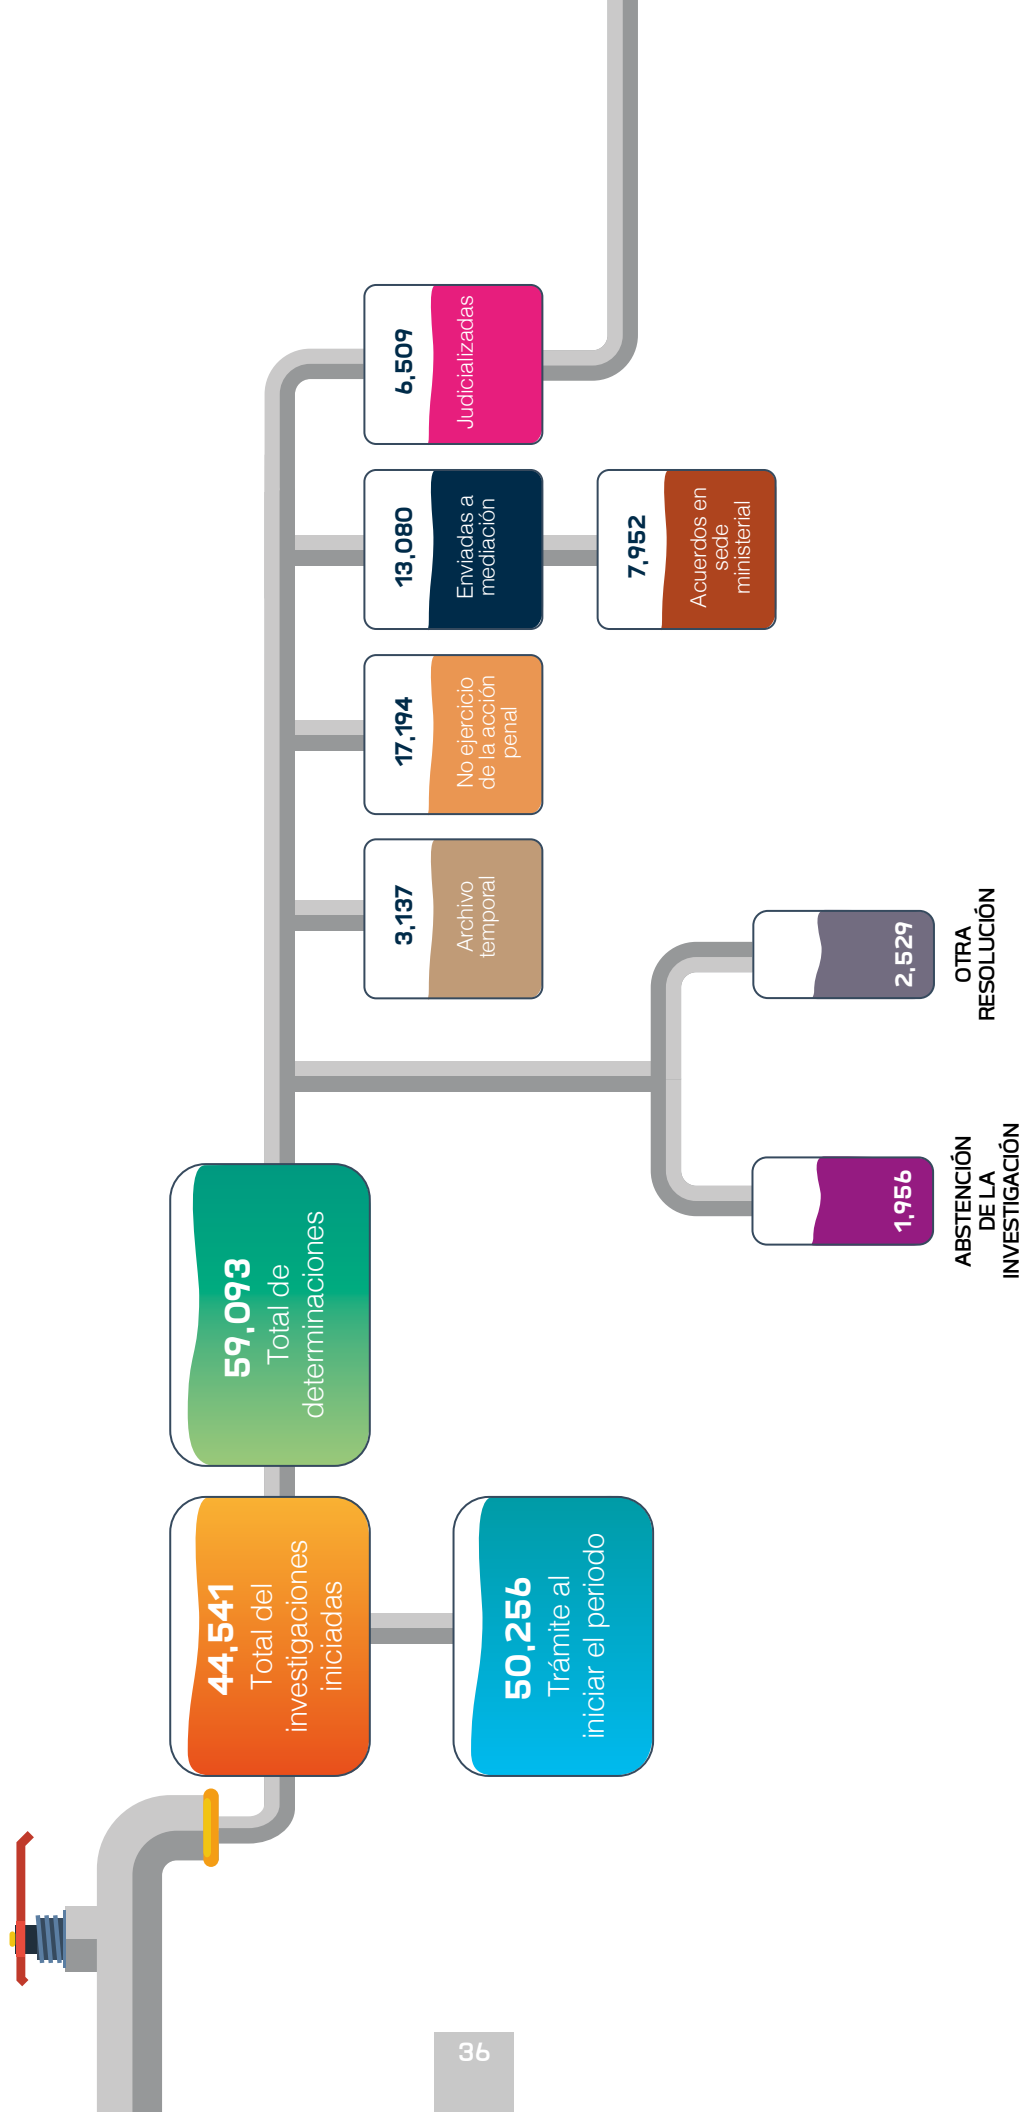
44,541
Total del investigaciones iniciadas

50,256
Trámite al iniciar el periodo

59,093
Total de determinaciones

3,137
Archivo temporal

17,194
No ejercicio de la acción penal

13,080
Enviadas a mediación

7,952
Acuerdos en sede ministerial

6,509
Judicializadas

1,956
ABSTENCIÓN DE LA INVESTIGACIÓN

2,529
OTRA RESOLUCIÓN

36